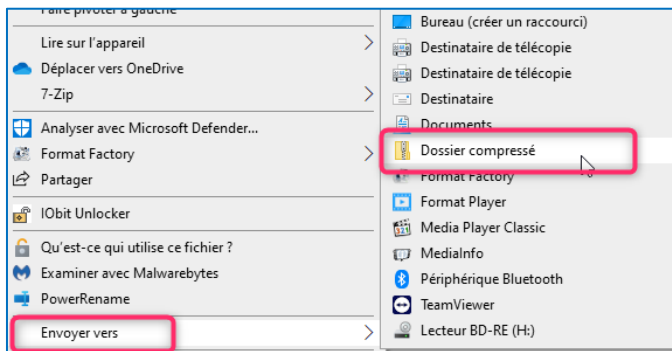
Faire pivoter à gauche
Lire sur l'appareil
Déplacer vers OneDrive
7-Zip
Analyser avec Microsoft Defender...
Format Factory
Partager
IObit Unlocker
Qu'est-ce qui utilise ce fichier ?
Examiner avec Malwarebytes
PowerRename
Envoyer vers

Bureau (créer un raccourci)
Destinataire de télécopie
Destinataire de télécopie
Destinataire
Documents
Dossier compressé
Format Factory
Format Player
Media Player Classic
MediaInfo
Périphérique Bluetooth
TeamViewer
Lecteur BD-RE (H:)